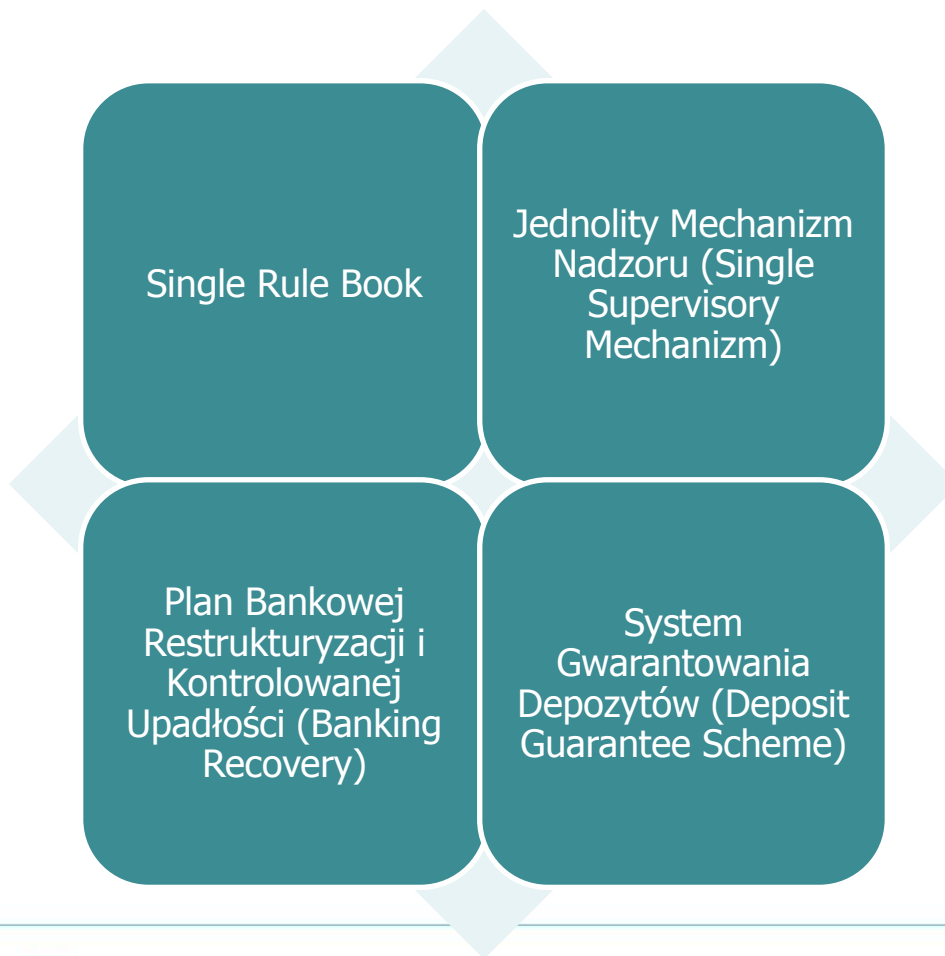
Single Rule Book

Jednolity Mechanizm Nadzoru (Single Supervisory Mechanizm)

Plan Bankowej Restrukturyzacji i Kontrolowanej Upadłości (Banking Recovery)

System Gwarantowania Depozytów (Deposit Guarantee Scheme)